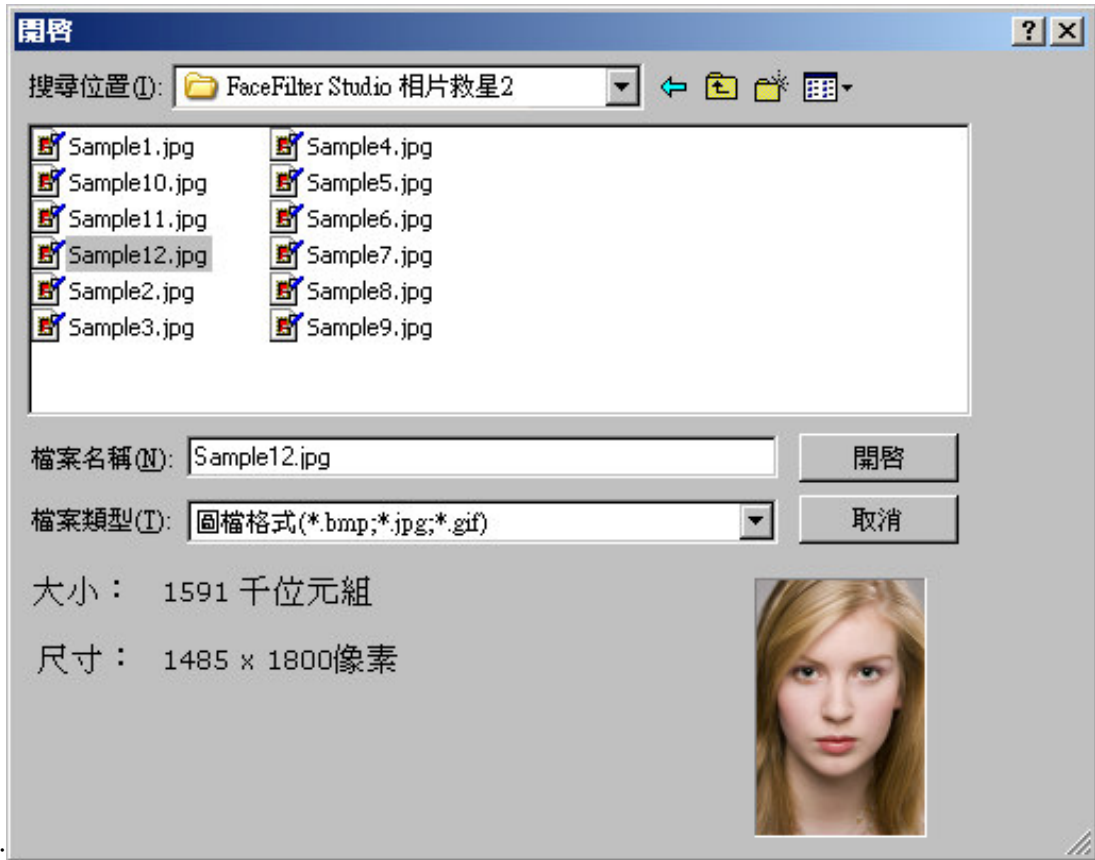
開啓

?

搜尋位置(I): FaceFilter Studio 相片救星2

Sample1.jpg
Sample10.jpg
Sample11.jpg
Sample12.jpg
Sample2.jpg
Sample3.jpg
Sample4.jpg
Sample5.jpg
Sample6.jpg
Sample7.jpg
Sample8.jpg
Sample9.jpg

檔案名稱(N): Sample12.jpg
開啓

檔案類型(T): 圖檔格式(*.bmp;*.jpg;*.gif)
取消

大小： 1591 千位元組

尺寸： 1485 x 1800像素